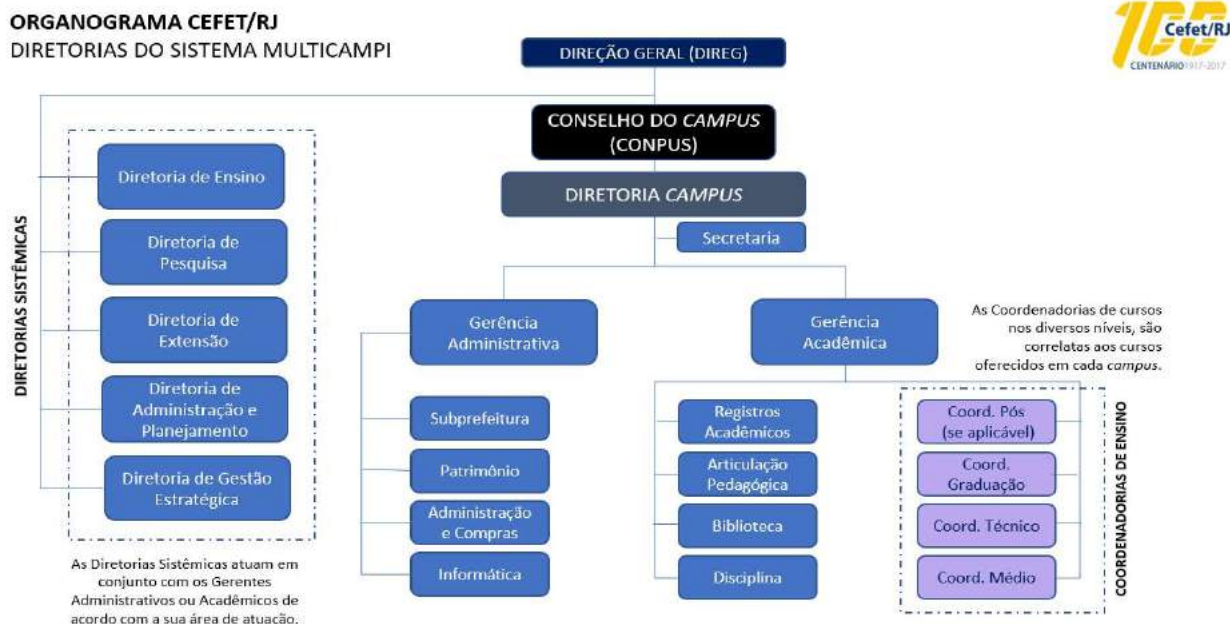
ORGANOGRAMA CEFET/RJ
DIRETORIAS DO SISTEMA MULTICAMPI

100 Cefet/RJ
CENTENÁRIO 1917-2017

DIREÇÃO GERAL (DIREG)

CONSELHO DO *CAMPUS* (CONPUS)

DIRETORIA *CAMPUS*

Secretaria

DIRETORIAS SISTÊMICAS

Diretoria de Ensino

Diretoria de Pesquisa

Diretoria de Extensão

Diretoria de Administração e Planejamento

Diretoria de Gestão Estratégica

As Diretorias Sistêmicas atuam em conjunto com os Gerentes Administrativos ou Acadêmicos de acordo com a sua área de atuação.

Gerência Administrativa

Subprefeitura

Patrimônio

Administração e Compras

Informática

Gerência Acadêmica

Registros Acadêmicos

Articulação Pedagógica

Biblioteca

Disciplina

As Coordenadorias de cursos nos diversos níveis, são correlatas aos cursos oferecidos em cada *campus*.

COORDENADORIAS DE ENSINO

Coord. Pós (se aplicável)

Coord. Graduação

Coord. Técnico

Coord. Médio